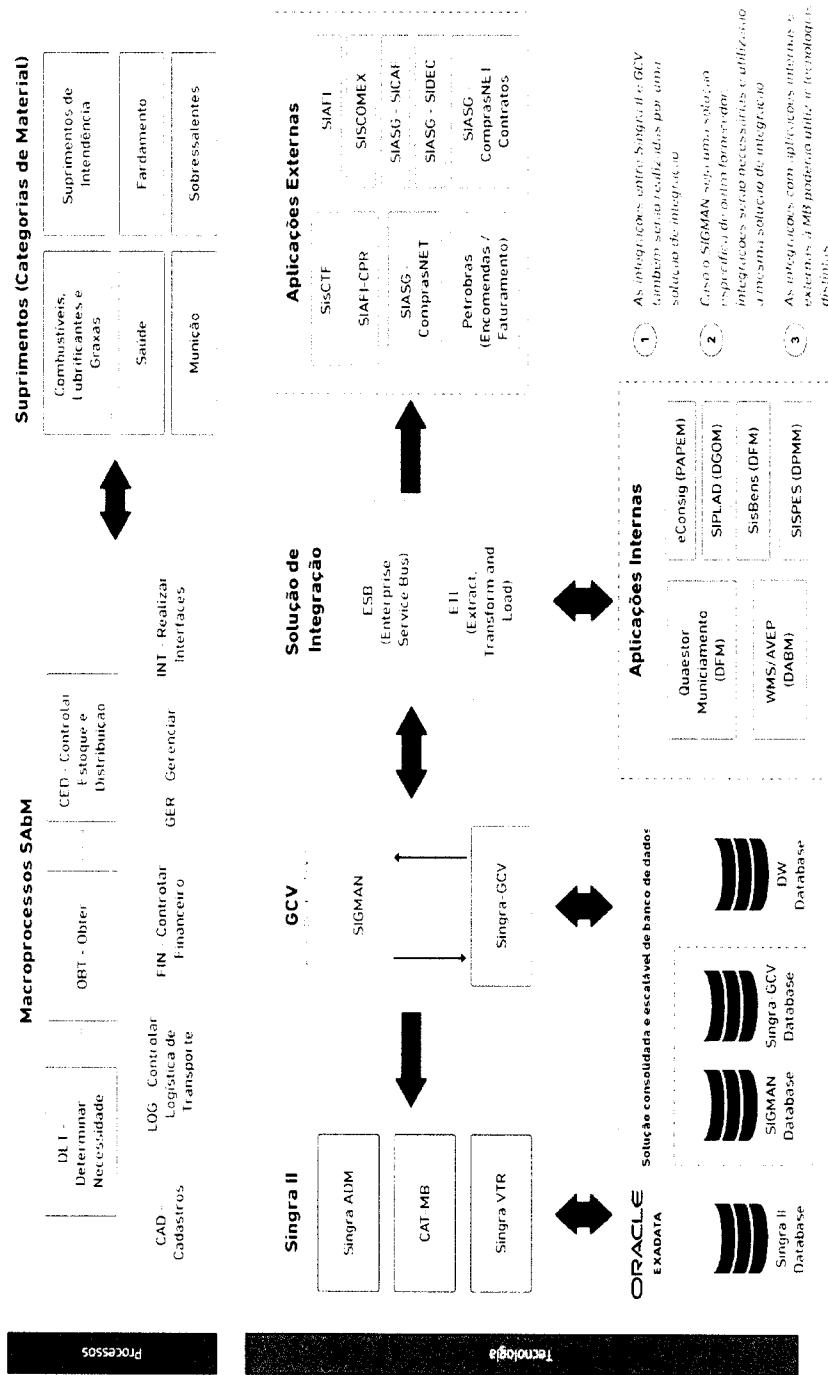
Processos

Macroprocessos SAbM

DET - Determinar Necessidade

OBT - Obter

CED - Controlar Estoque e Distribuição

CAD - Cadastros

LOG - Controlar Logística de Transporte

FIN - Controlar Financeiro

GER - Gerenciar

INT - Realizar Interfaces

Suprimentos (Categorias de Material)

Combustíveis, Lubrificantes e Graxas

Suprimentos de Intendência

Saúde

Fardamento

Munição

Sobressalentes

Tecnologia

Singra II

Singra ADM

CAT MB

Singra VTR

GCV

SIGMAN

Singra-GCV

Solução de Integração

ESB (Enterprise Service Bus)

ETL (Extract, Transform and Load)

Aplicações Externas

SisCTF

SIAFI

SIAFI-CPR

SISCOMEX

SIASG - ComprasNET

SIASG - SICAF

SIASG - SIDEC

Petrobras (Encomendas / Faturamento)

SIASG ComprasNET Contratos

ORACLE EXADATA

Solução consolidada e escalável de banco de dados

Singra II Database

SIGMAN Database

Singra GCV Database

DW Database

Aplicações Internas

Quaestor Municiamento (DFM)

eConsig (PAPEM)

SIPLAD (DGOM)

WMS/AVEP (DABM)

SisBens (DFM)

SISPES (DPMM)

1 As integrações entre Singra II e GCV também serão realizadas por uma solução de integração

2 Caso o SIGMAN seja uma solução específica de outro fornecedor, integrações serão necessárias e utilizarão a mesma solução de integração

3 As integrações com aplicações internas e externas à MB poderão utilizar tecnologias distintas